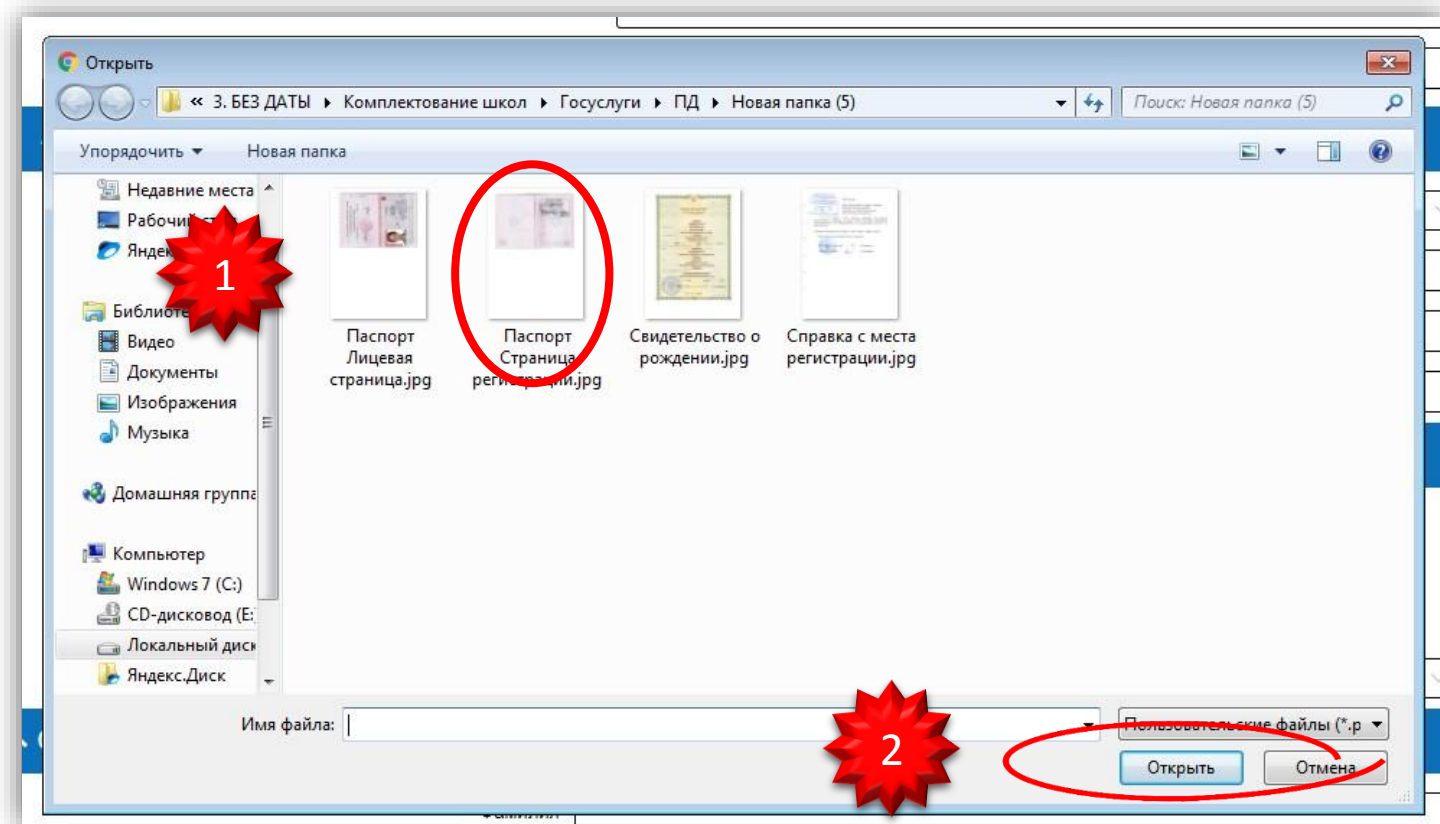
Открыть

« 3. БЕЗ ДАТЫ ▸ Комплектование школ ▸ Госуслуги ▸ ПД ▸ Новая папка (5)

Поиск: Новая папка (5)

Упорядочить ▾ Новая папка

Недавние места
Рабочи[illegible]
Яндек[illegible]
Библиоте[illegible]
Видео
Документы
Изображения
Музыка
Домашняя группа
Компьютер
Windows 7 (C:)
CD-дисковод (E:)
Локальный диск
Яндекс.Диск

1

Паспорт Лицевая страница.jpg

Паспорт Страница регистрации.jpg

Свидетельство о рождении.jpg

Справка с места регистрации.jpg

Имя файла:

Пользовательские файлы (*.p

2

Открыть

Отмена